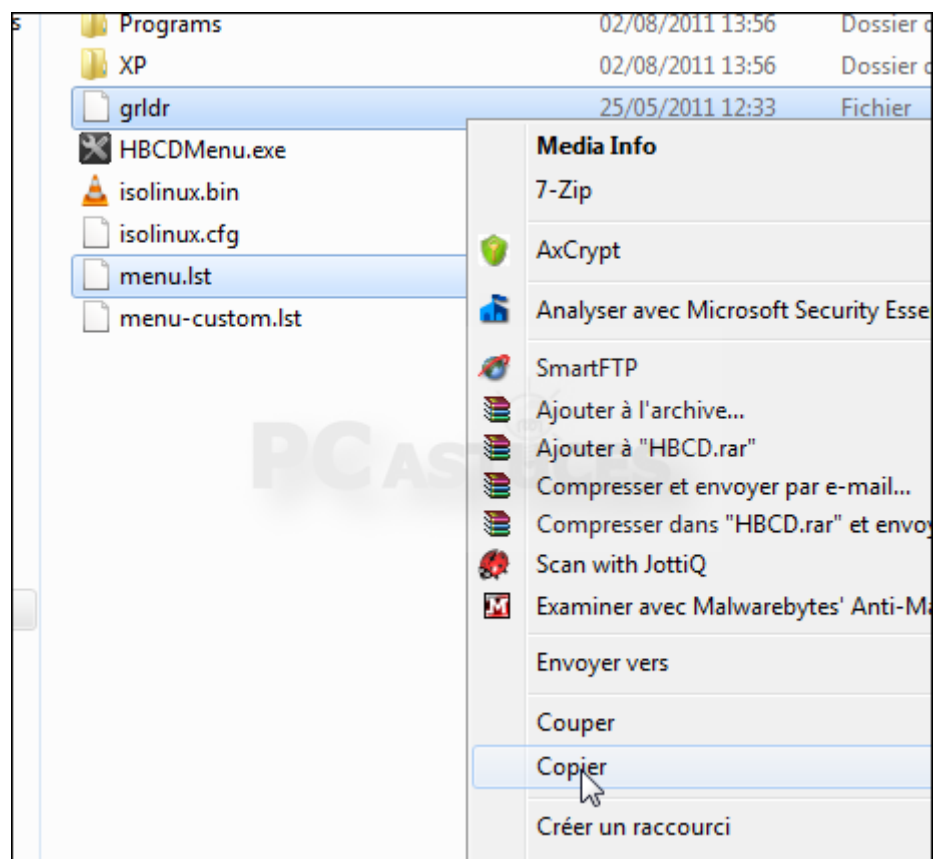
s

Programs 02/08/2011 13:56 Dossier c

XP 02/08/2011 13:56 Dossier c

grldr 25/05/2011 12:33 Fichier

HBCDMenu.exe

isolinux.bin

isolinux.cfg

menu.lst

menu-custom.lst

Media Info

7-Zip

AxCrypt

Analyser avec Microsoft Security Esse

SmartFTP

Ajouter à l'archive...

Ajouter à "HBCD.rar"

Compresser et envoyer par e-mail...

Compresser dans "HBCD.rar" et envoy

Scan with JottiQ

Examiner avec Malwarebytes' Anti-M

Envoyer vers

Couper

Copier

Créer un raccourci

PC ASTUCES